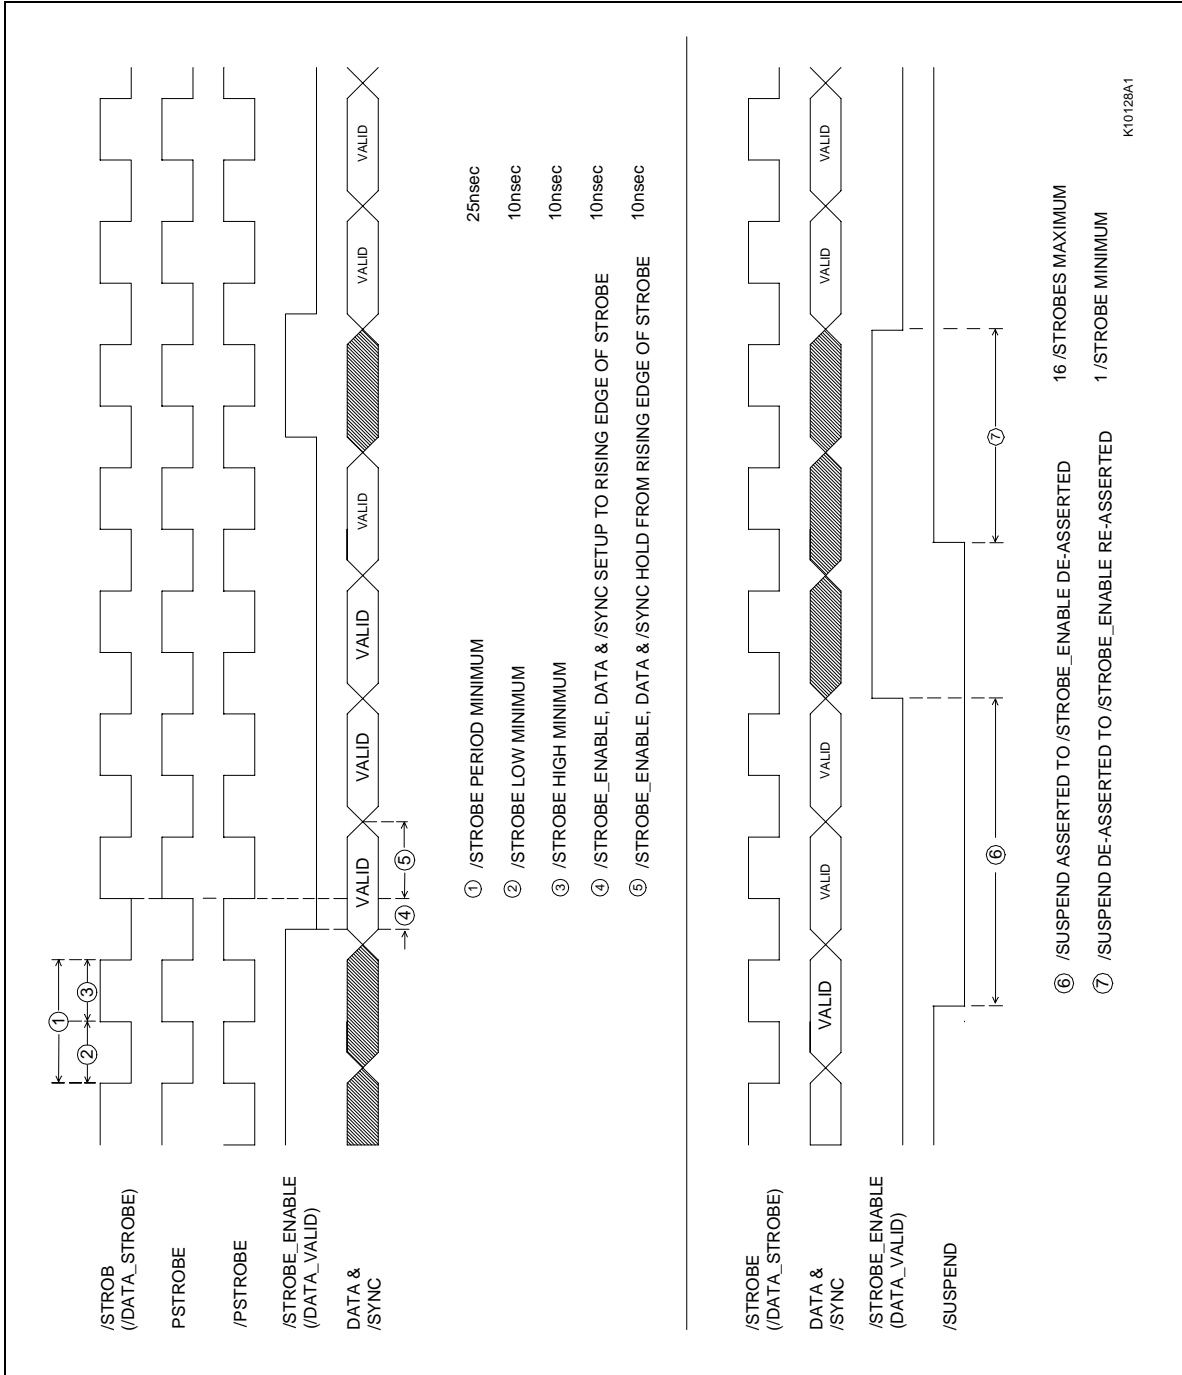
/STROB (/DATA_STROBE)

PSTROBE

/PSTROBE

/STROBE_ENABLE (/DATA_VALID)

DATA & /SYNC

①

②

③

④

⑤

VALID

VALID

VALID

VALID

VALID

VALID

① /STROBE PERIOD MINIMUM 25nsec

② /STROBE LOW MINIMUM 10nsec

③ /STROBE HIGH MINIMUM 10nsec

④ /STROBE_ENABLE, DATA & /SYNC SETUP TO RISING EDGE OF STROBE 10nsec

⑤ /STROBE_ENABLE, DATA & /SYNC HOLD FROM RISING EDGE OF STROBE 10nsec

/STROBE (/DATA_STROBE)

DATA & /SYNC

/STROBE_ENABLE (DATA_VALID)

/SUSPEND

VALID

VALID

VALID

VALID

VALID

⑥

⑦

⑥ /SUSPEND ASSERTED TO /STROBE_ENABLE DE-ASSERTED 16 /STROBES MAXIMUM

⑦ /SUSPEND DE-ASSERTED TO /STROBE_ENABLE RE-ASSERTED 1 /STROBE MINIMUM

K10128A1